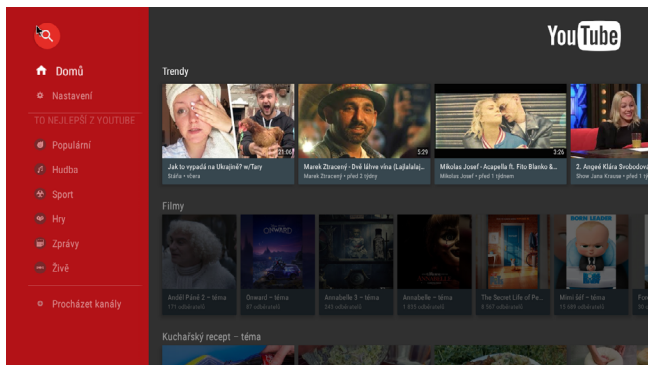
YouTube

Domů
Nastavení
TO NEJLEPŠÍ Z YOUTUBE
Populární
Hudba
Sport
Hry
Zprávy
Živě
Procházet kanály

Trendy

21:06
Jak to vypadá na Ukrajině? w/Tary
Štáfa • včera

5:29
Marek Ztracený - Dvě láhve vína (Lajlalalaj...
Marek Ztracený • před 2 týdny

2:26
Mikolas Josef - Acapella ft. Fito Blanko &...
Mikolas Josef • před 1 týdnem

2. Angeé Klára Svobodov...
Show Jana Krause • před 1 týdnem

Filmy

ONWARD
BOSS LEADER
Anděl Páně 2 – téma
171 odběratelů
Onward – téma
Annabelle 3 – téma
245 odběratelů
Annabelle – téma
1 859 odběratelů
The Secret Life of Pe...
4 507 odběratelů
Mimi šéf – téma
13 698 odběratelů

Kuchařský recept – téma